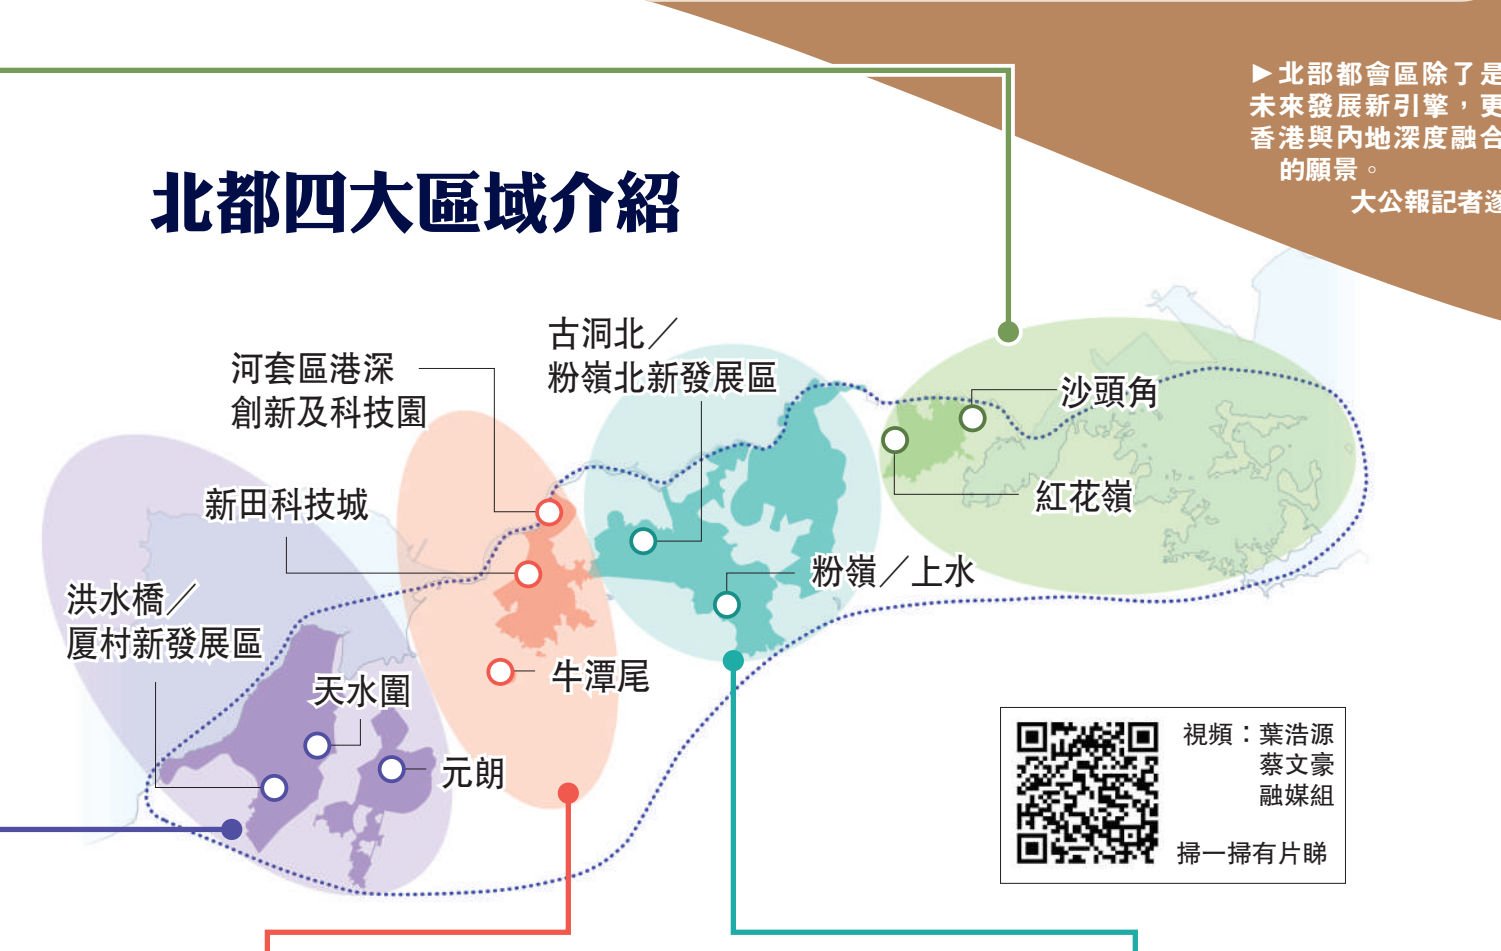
►北部都會區除了是未來發展新引擎，更香港與內地深度融合的願景。
大公報記者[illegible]

北都四大區域介紹

古洞北／粉嶺北新發展區

河套區港深創新及科技園

沙頭角

紅花嶺

新田科技城

粉嶺／上水

洪水橋／厦村新發展區

牛潭尾

天水圍

元朗

視頻：葉浩源
蔡文豪
融媒組

掃一掃有片睇